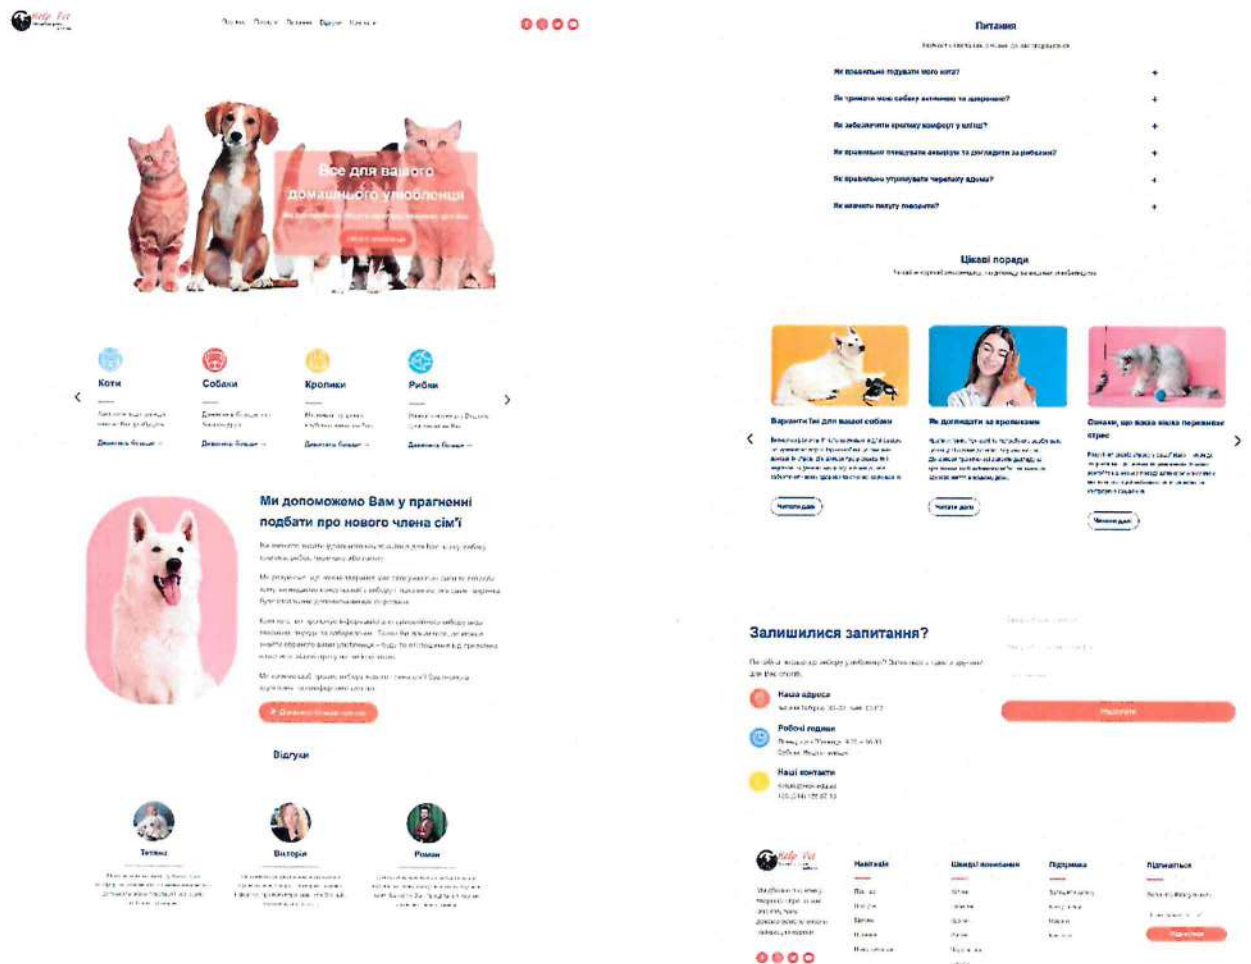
Help Pet

Все для вашого домашнього улюбленця

Коти

Собаки

Кролики

Рибки

Дивитись більше →

Дивитись більше →

Дивитись більше →

Дивитись більше →

Ми допоможемо Вам у прагненні подбати про нового члена сім'ї

Відгуки

Тетяна

Вікторія

Роман

Питання

Як правильно годувати мого кота?

Як тримати мою собаку активною та здоровою?

Як забезпечити кролику комфорт у клітці?

Як правильно очищувати акваріум та доглядати за рибками?

Як правильно утримувати черепаху вдома?

Як навчити папугу говорити?

Цікаві поради

Варіанти ігор для вашої собаки

Як доглядати за кроликами

Ознаки, що ваша кішка переживає стрес

Читати далі

Читати далі

Читати далі

Залишилися запитання?

Наша адреса

Робочі години

Наші контакти

Надіслати

Help Pet

Навігація

Швидкі посилання

Підтримка

Підпишіться

Підписатися